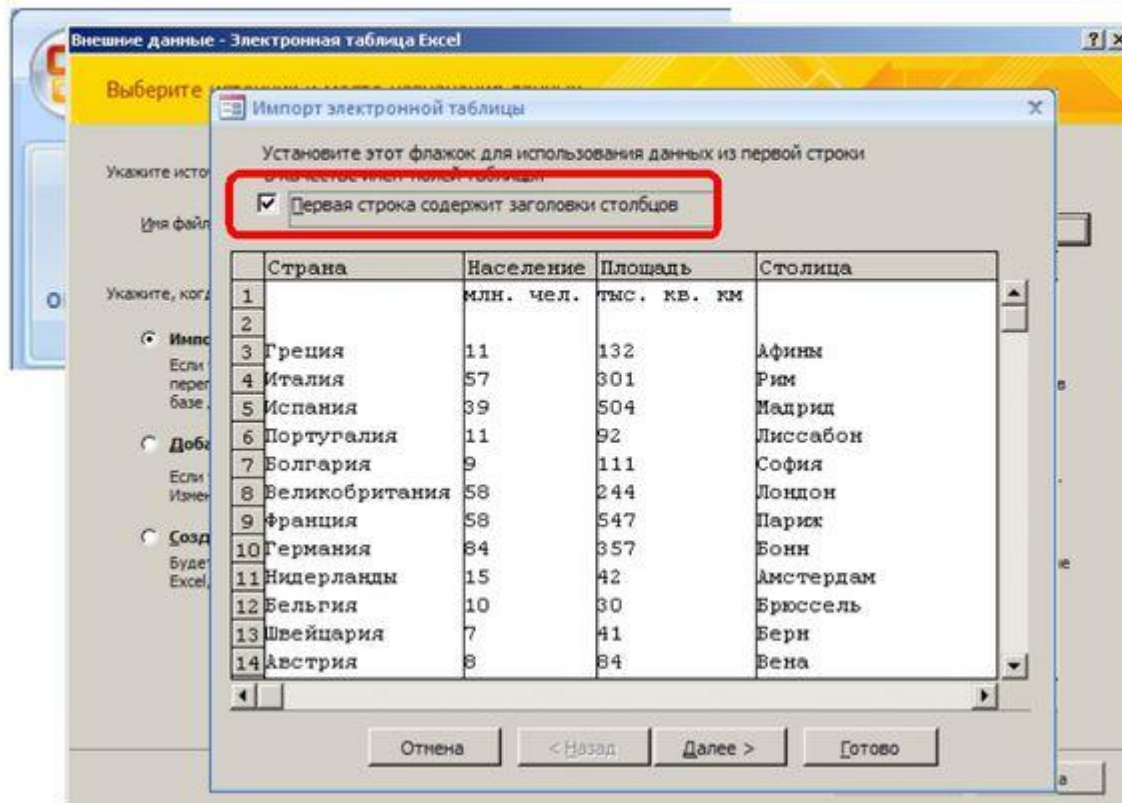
Внешние данные - Электронная таблица Excel

?

Выберите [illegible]

Укажите исто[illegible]

Имя файл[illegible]

Укажите, ког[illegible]

Импо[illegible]
Если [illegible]
перен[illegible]
базе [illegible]

Доба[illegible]
Если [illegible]
Измен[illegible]

Созд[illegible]
Будет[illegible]
Excel,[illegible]

Импорт электронной таблицы

Установите этот флажок для использования данных из первой строки в качестве имен полей таблицы

Первая строка содержит заголовки столбцов

| | Страна | Население | Площадь | Столица |
|---|---|---|---|---|
| 1 | | млн. чел. | тыс. кв. км | |
| 2 | | | | |
| 3 | Греция | 11 | 132 | Афины |
| 4 | Италия | 57 | 301 | Рим |
| 5 | Испания | 39 | 504 | Мадрид |
| 6 | Португалия | 11 | 92 | Лиссабон |
| 7 | Болгария | 9 | 111 | София |
| 8 | Великобритания | 58 | 244 | Лондон |
| 9 | Франция | 58 | 547 | Париж |
| 10 | Германия | 84 | 357 | Бонн |
| 11 | Нидерланды | 15 | 42 | Амстердам |
| 12 | Бельгия | 10 | 30 | Брюссель |
| 13 | Швейцария | 7 | 41 | Берн |
| 14 | Австрия | 8 | 84 | Вена |

Отмена
< Назад
Далее >
Готово